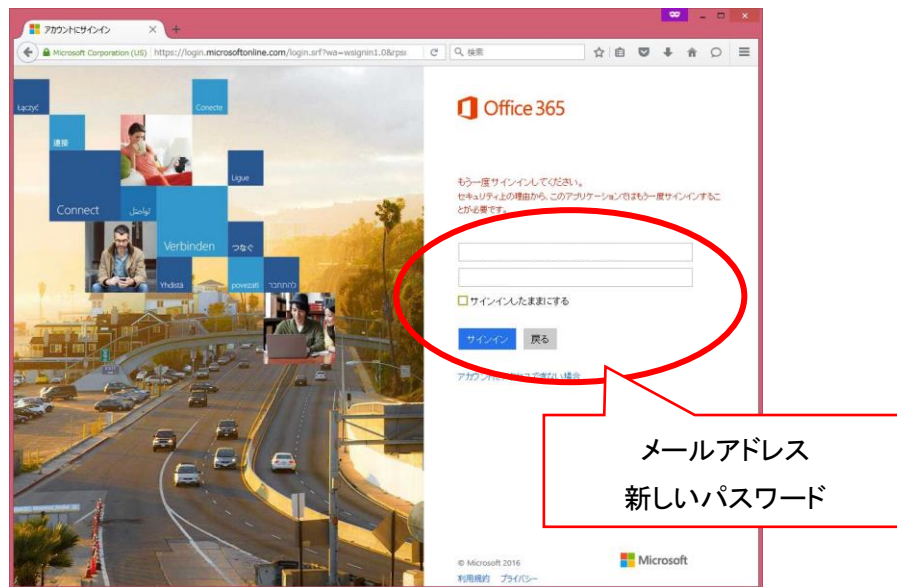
アカウントにサインイン ×
+
Microsoft Corporation (US) | https://login.microsoftonline.com/login.srf?wa=wsignin1.0&rps
検索

Łączyć
Conecte
連接
Ligue
Connect
تواصل
Verbinden
つなぐ
Yhdistä
povezati
להתחבר

Office 365

もう一度サインインしてください。
セキュリティ上の理由から、このアプリケーションではもう一度サインインすることが必要です。

サインインしたままにする

サインイン 戻る

アカウント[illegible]できない場合

メールアドレス
新しいパスワード

© Microsoft 2016
利用規約 プライバシー
Microsoft